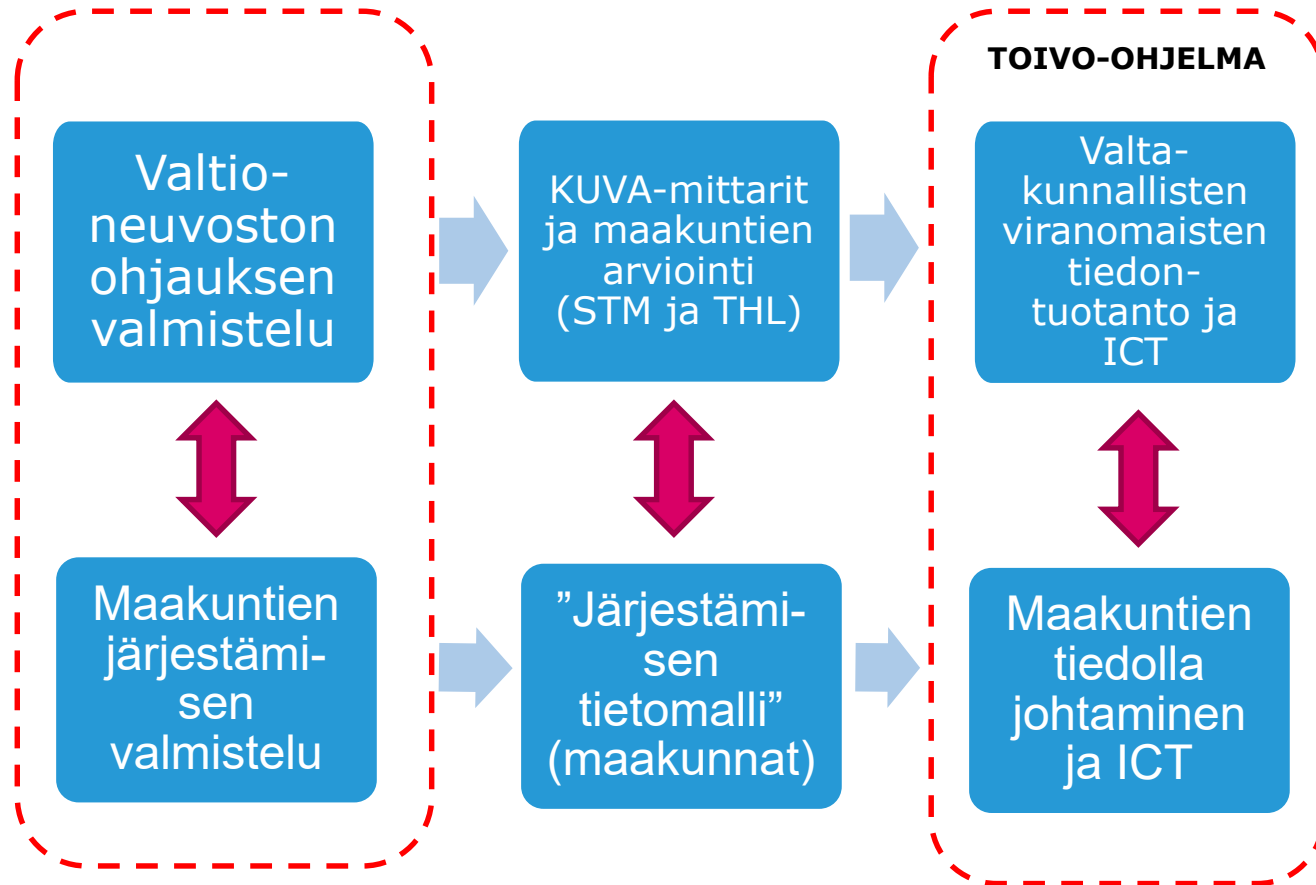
TOIVO-OHJELMA

Valtioneuvoston ohjauksen valmistelu

Maakuntien järjestämisen valmistelu

KUVA-mittarit ja maakuntien arviointi (STM ja THL)

”Järjestämisen tietomalli” (maakunnat)

Valtakunnallisten viranomaisten tiedontuotanto ja ICT

Maakuntien tiedolla johtaminen ja ICT